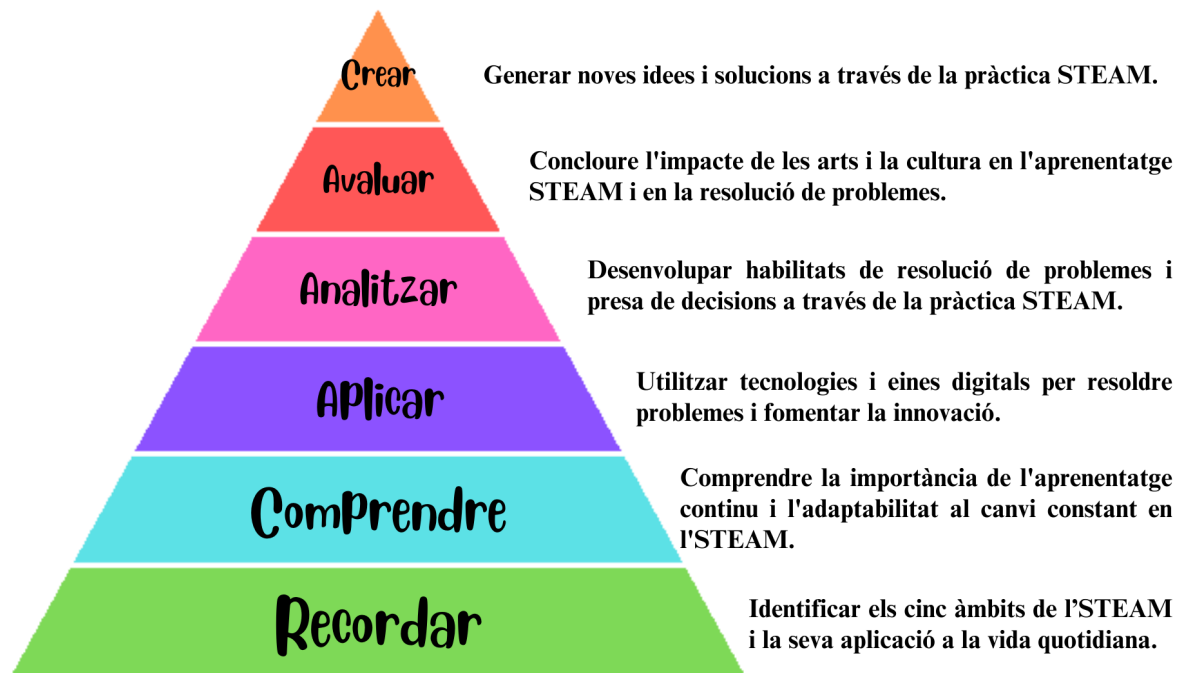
Crear

Generar noves idees i solucions a través de la pràctica STEAM.

Avaluar

Concloure l'impacte de les arts i la cultura en l'aprenentatge STEAM i en la resolució de problemes.

Analitzar

Desenvolupar habilitats de resolució de problemes i presa de decisions a través de la pràctica STEAM.

Aplicar

Utilitzar tecnologies i eines digitals per resoldre problemes i fomentar la innovació.

Comprendre

Comprendre la importància de l'aprenentatge continu i l'adaptabilitat al canvi constant en l'STEAM.

Recordar

Identificar els cinc àmbits de l'STEAM i la seva aplicació a la vida quotidiana.